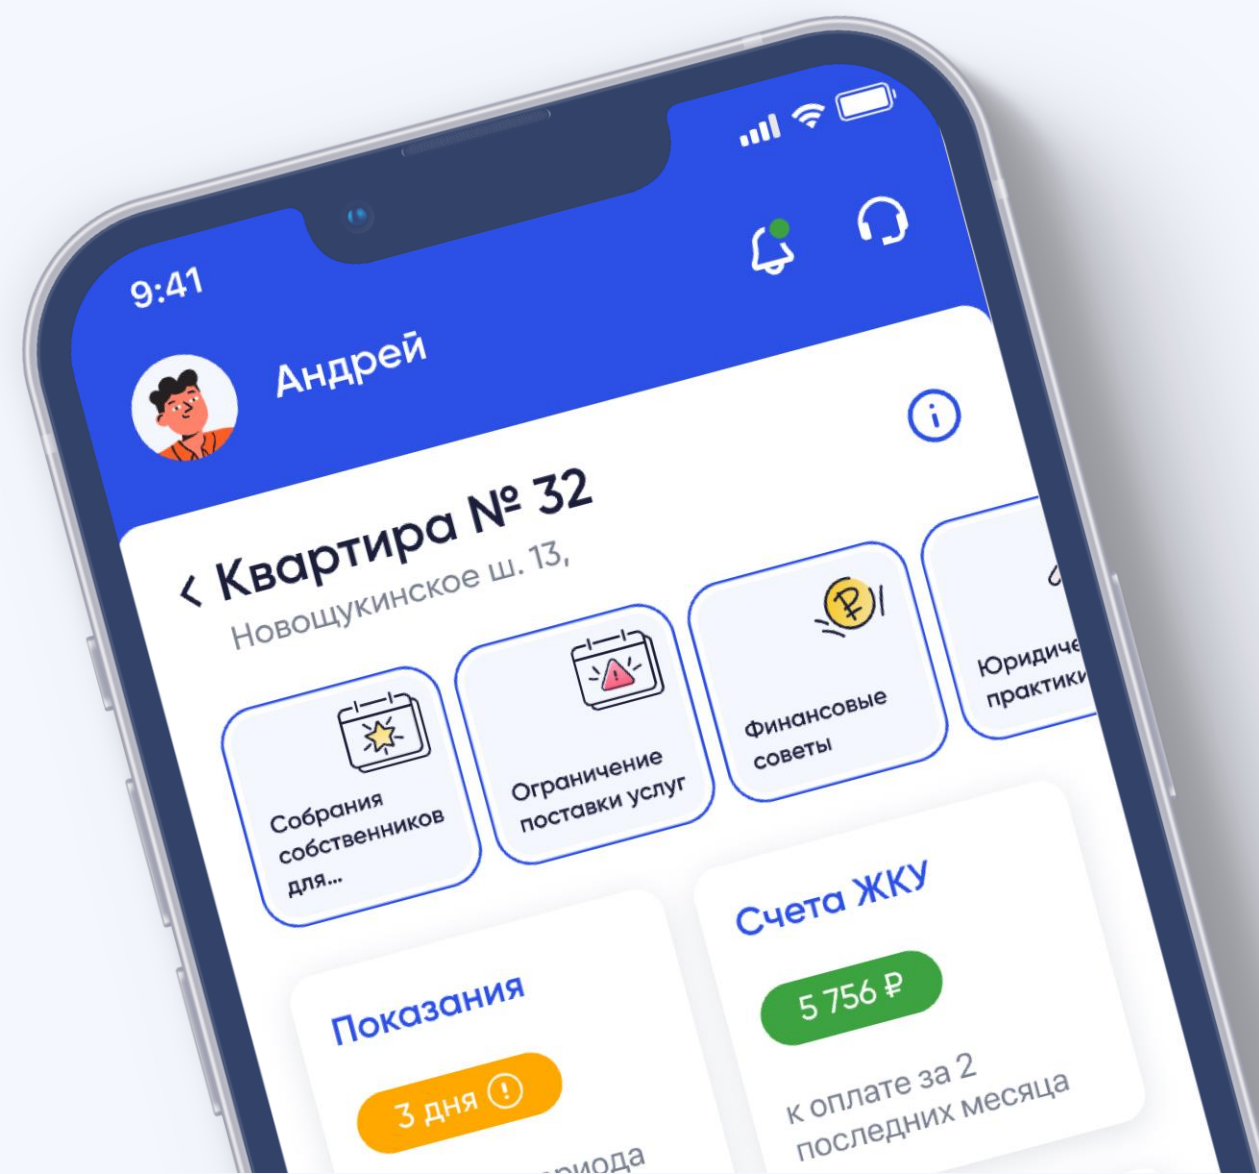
9:41

Андрей

< Квартира № 32

Новощукинское ш. 13,

Собрания собственников для...

Ограничение поставки услуг

Финансовые советы

Юридиче практики

Счета ЖКУ

5 756 ₽

к оплате за 2 последних месяца

Показания

3 дня

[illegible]риода